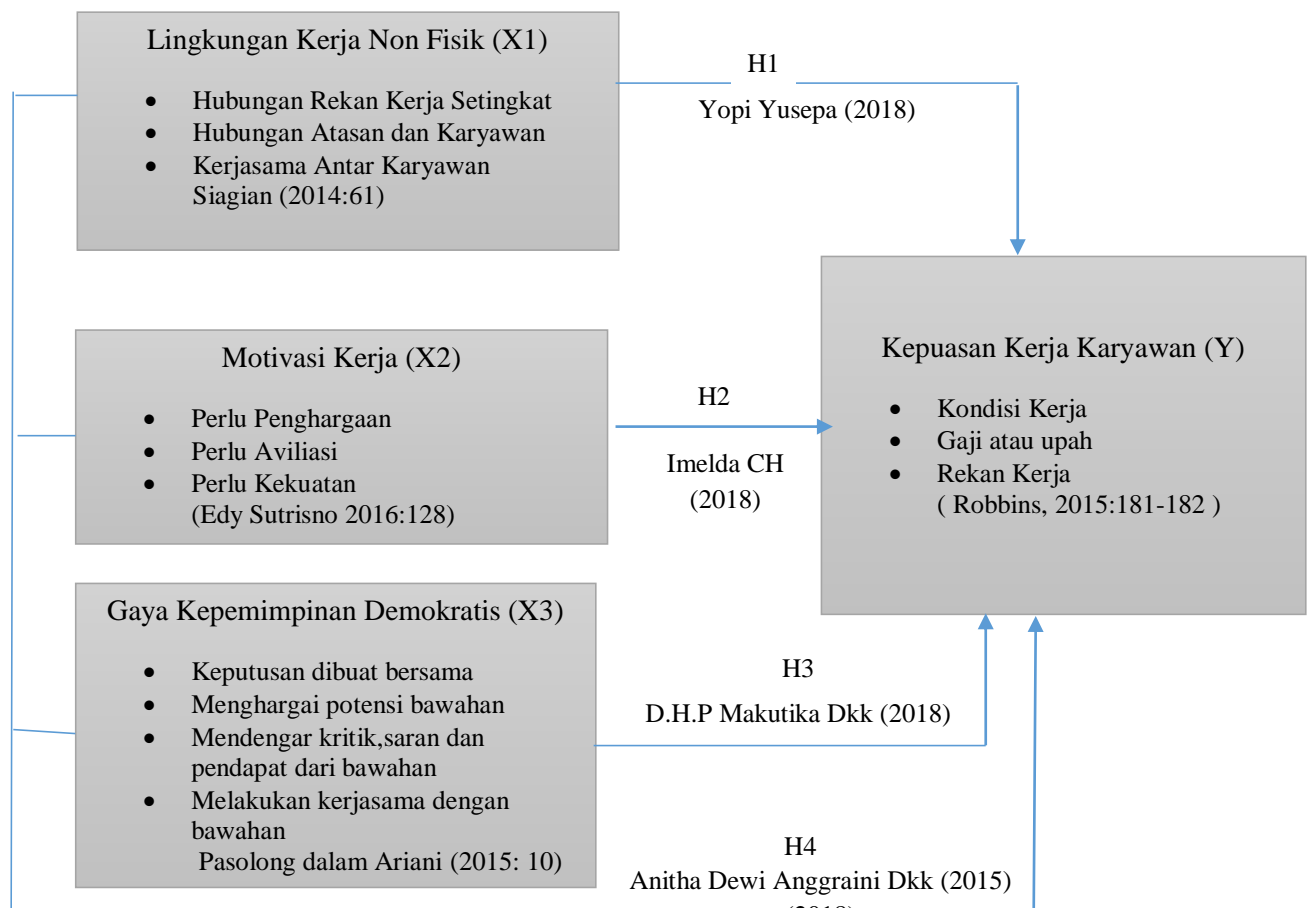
Lingkungan Kerja Non Fisik (X1)

- Hubungan Rekan Kerja Setingkat
- Hubungan Atasan dan Karyawan
- Kerjasama Antar Karyawan
Siagian (2014:61)

H1

Yopi Yusepa (2018)

Kepuasan Kerja Karyawan (Y)

- Kondisi Kerja
- Gaji atau upah
- Rekan Kerja
( Robbins, 2015:181-182 )

Motivasi Kerja (X2)

- Perlu Penghargaan
- Perlu Aviliasi
- Perlu Kekuatan
(Edy Sutrisno 2016:128)

H2

Imelda CH (2018)

Gaya Kepemimpinan Demokratis (X3)

- Keputusan dibuat bersama
- Menghargai potensi bawahan
- Mendengar kritik,saran dan pendapat dari bawahan
- Melakukan kerjasama dengan bawahan
Pasolong dalam Ariani (2015: 10)

H3

D.H.P Makutika Dkk (2018)

H4

Anitha Dewi Anggraini Dkk (2015)

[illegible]